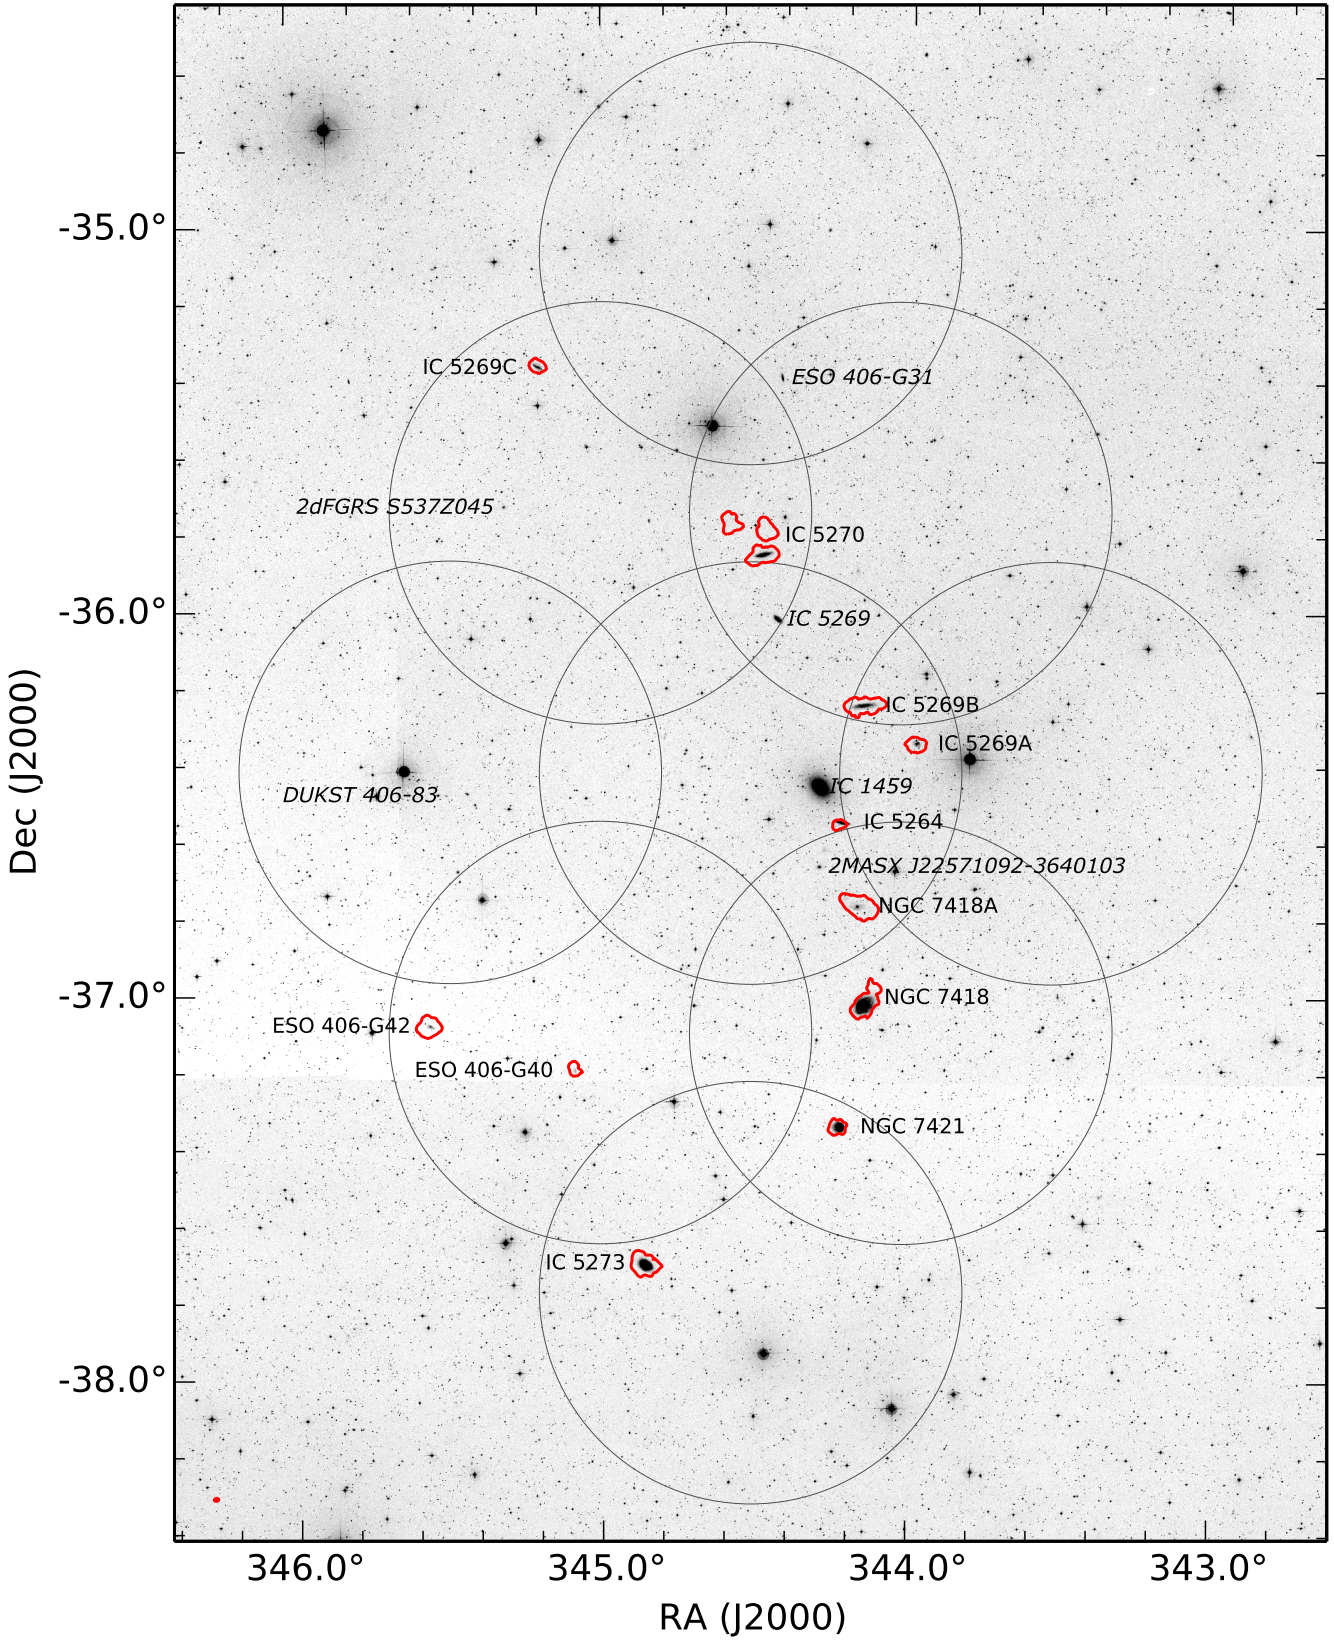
-35.0°
-36.0°
-37.0°
-38.0°
Dec (J2000)
IC 5269C
ESO 406-G31
2dFGRS S537Z045
IC 5270
IC 5269
IC 5269B
IC 5269A
DUKST 406-83
IC 1459
IC 5264
2MASX J22571092-3640103
NGC 7418A
NGC 7418
ESO 406-G42
ESO 406-G40
NGC 7421
IC 5273
346.0°
345.0°
344.0°
343.0°
RA (J2000)